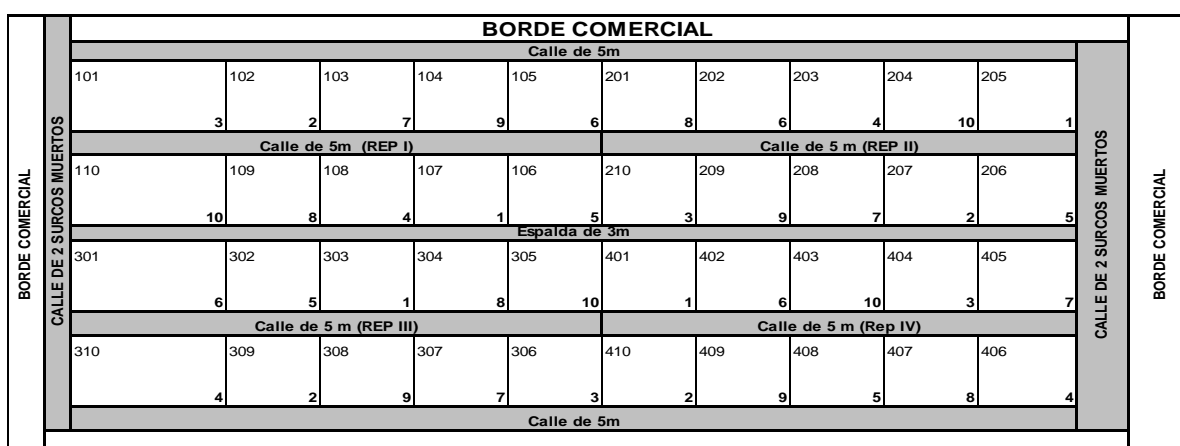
BORDE COMERCIAL

Calle de 5m

| 101 3 | 102 2 | 103 7 | 104 9 | 105 6 | 201 8 | 202 6 | 203 4 | 204 10 | 205 1 |
|---|---|---|---|---|---|---|---|---|---|

Calle de 5m (REP I)

Calle de 5 m (REP II)

| 110 10 | 109 8 | 108 4 | 107 1 | 106 5 | 210 3 | 209 9 | 208 7 | 207 2 | 206 5 |
|---|---|---|---|---|---|---|---|---|---|

Espalda de 3m

| 301 6 | 302 5 | 303 1 | 304 8 | 305 10 | 401 1 | 402 6 | 403 10 | 404 3 | 405 7 |
|---|---|---|---|---|---|---|---|---|---|

Calle de 5 m (REP III)

Calle de 5 m (Rep IV)

| 310 4 | 309 2 | 308 9 | 307 7 | 306 3 | 410 2 | 409 9 | 408 5 | 407 8 | 406 4 |
|---|---|---|---|---|---|---|---|---|---|

Calle de 5m

BORDE COMERCIAL

CALLE DE 2 SURCOS MUERTOS

CALLE DE 2 SURCOS MUERTOS

BORDE COMERCIAL